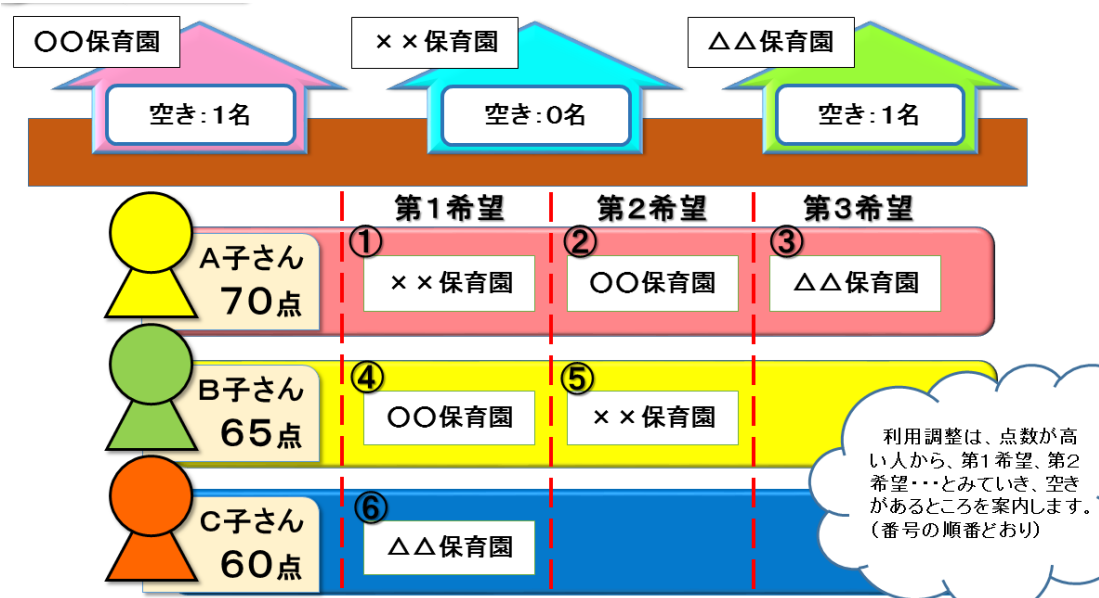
〇〇保育園

空き：1名

××保育園

空き：0名

△△保育園

空き：1名

第1希望 第2希望 第3希望

A子さん 70点

① ××保育園

② 〇〇保育園

③ △△保育園

B子さん 65点

④ 〇〇保育園

⑤ ××保育園

C子さん 60点

⑥ △△保育園

利用調整は、点数が高い人から、第1希望、第2希望・・・とみていき、空きがあるところを案内します。（番号の順番どおり）